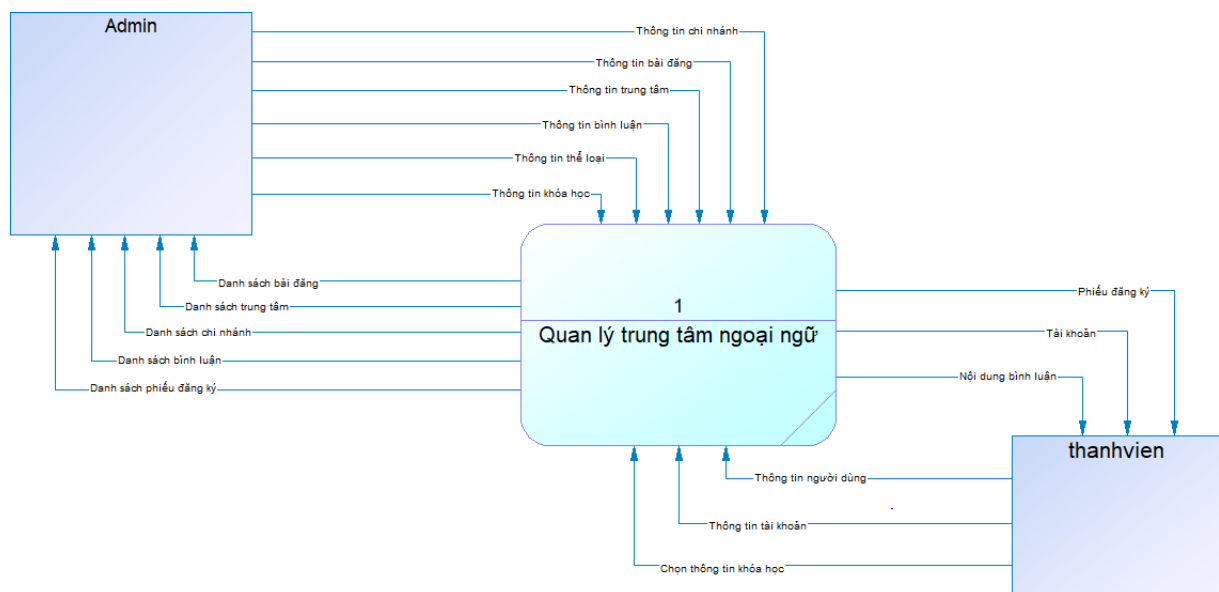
Admin

Thông tin chi nhánh
Thông tin bài đăng
Thông tin trung tâm
Thông tin bình luận
Thông tin thể loại
Thông tin khóa học

Danh sách bài đăng
Danh sách trung tâm
Danh sách chi nhánh
Danh sách bình luận
Danh sách phiếu đăng ký

1
Quan lý trung tâm ngoại ngữ

Phiếu đăng ký
Tài khoản
Nội dung bình luận

thanhvien

Thông tin người dùng
Thông tin tài khoản
Chọn thông tin khóa học